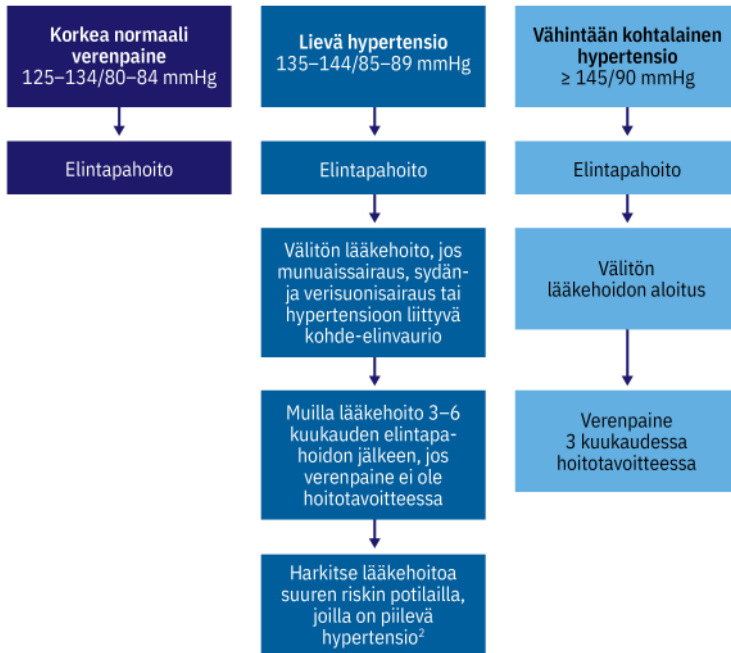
**Korkea normaali verenpaine**
125–134/80–84 mmHg

Elintapahoito

**Lievä hypertensio**
135–144/85–89 mmHg

Elintapahoito

Välitön lääkehoito, jos munuaissairaus, sydän- ja verisuonisairaus tai hypertensioon liittyvä kohde-elinvaurio

Muilla lääkehoito 3–6 kuukauden elintapahoidon jälkeen, jos verenpaine ei ole hoitotavoitteessa

Harkitse lääkehoitoa suuren riskin potilailla, joilla on piilevä hypertensio$^2$

**Vähintään kohtalainen hypertensio**
≥ 145/90 mmHg

Elintapahoito

Välitön lääkehoidon aloitus

Verenpaine 3 kuukaudessa hoitotavoitteessa